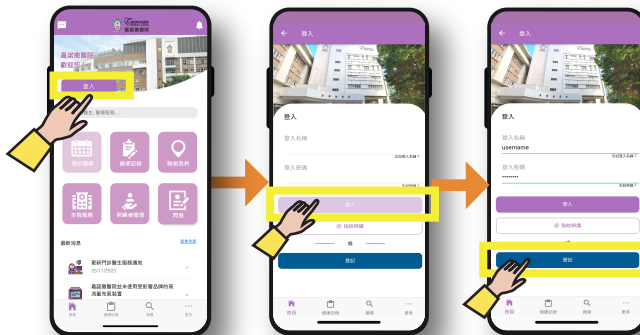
Tzu Chi
嘉諾撒醫院

嘉諾撒醫院
歡迎您

登入

搜尋科室、醫護服務...

預約服務
就診記錄
聯絡我們
本院服務
照顧者管理
問卷

最新消息
查看全部

新科門診醫生服務通知
25/11/2023

嘉諾撒醫院社本使用受影響品牌的英國乳房植入物通知

首頁
健康記錄
搜尋
更多

登入

登入

登入名稱
忘記登入名稱？

登入密碼
忘記密碼？

登入

指紋辨識

或

登記

首頁
健康記錄
搜尋
更多

登入

登入

登入名稱
username
忘記登入名稱？

登入密碼
••••••••
忘記密碼？

登入

指紋辨識

登記

首頁
健康記錄
搜尋
更多